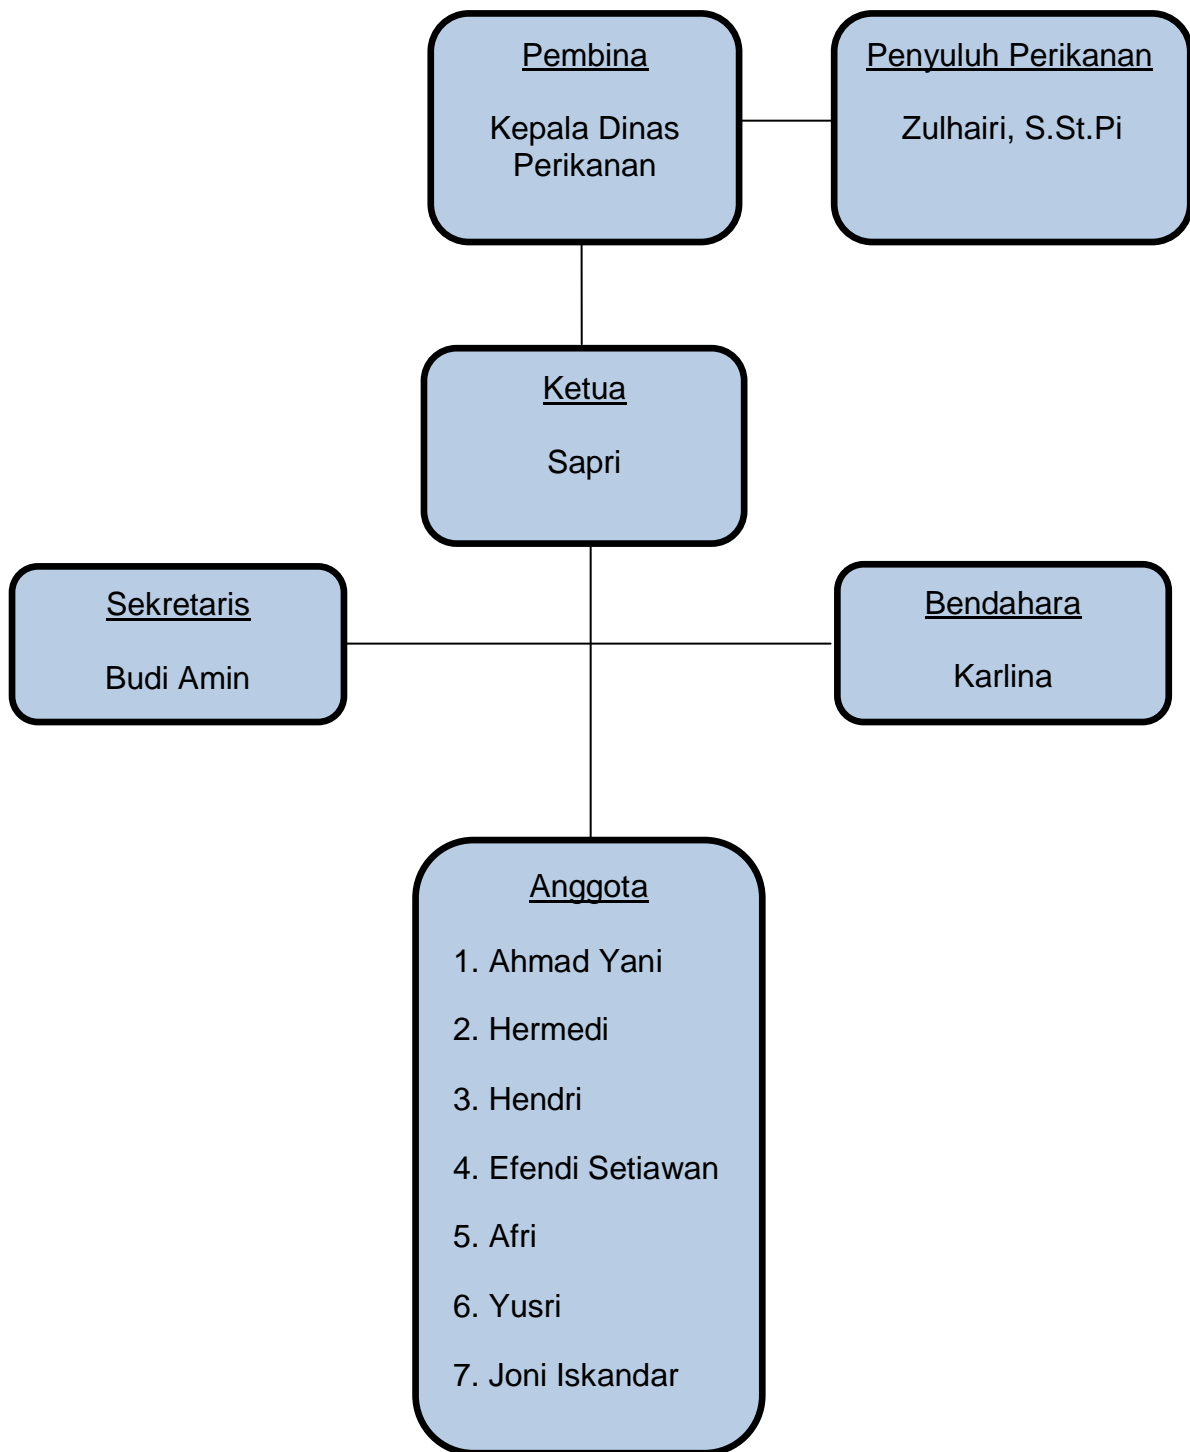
Pembina

Kepala Dinas Perikanan

Penyuluh Perikanan

Zulhairi, S.St.Pi

Ketua

Sapri

Sekretaris

Budi Amin

Bendahara

Karlina

Anggota

1. Ahmad Yani

2. Hermedi

3. Hendri

4. Efendi Setiawan

5. Afri

6. Yusri

7. Joni Iskandar